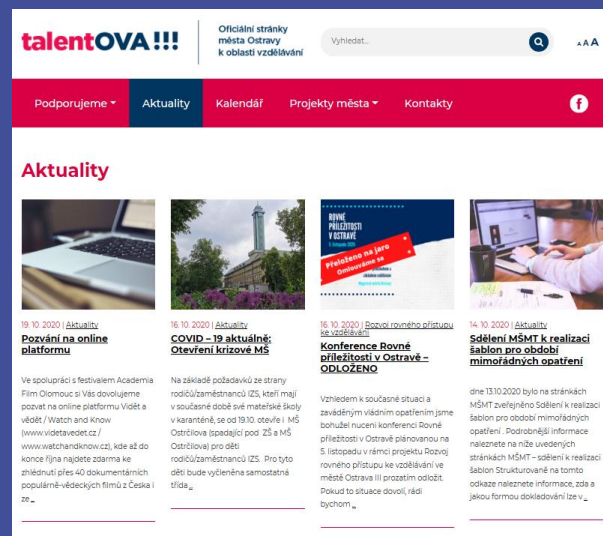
talentOVA!!!

Oficiální stránky města Ostravy k oblasti vzdělávání

Vyhledat...

A A A

Podporujeme ▾ Aktuality Kalendář Projekty města ▾ Kontakty

Aktuality

RovnÉ příležitosti v Ostravě

Přeloženo na jaro
Omlouváme se

19. 10. 2020 | Aktuality
Pozvání na online platformu

Ve spolupráci s festivalem Academia Film Olomouc si Vás dovolujeme pozvat na online platformu Vidět a vědět / Watch and Know (www.videtavedet.cz / www.watchandknow.cz), kde až do konce října najdete zdarma ke zhlédnutí přes 40 dokumentárních populárně-vědeckých filmů z Česka i ze …

16. 10. 2020 | Aktuality
COVID – 19 aktuálně: Otevření krizové MŠ

Na základě požadavku ze strany rodičů/zaměstnanců IZS, kteří mají v současné době své mateřské školy v karanténě, se od 19.10. otevře i MŠ Ostrčilova (spadající pod ZŠ a MŠ Ostrčilova) pro děti rodičů/zaměstnanců IZS. Pro tyto děti bude vyčleněna samostatná třída …

16. 10. 2020 | Rozvoj rovného přístupu ke vzdělávání
Konference Rovné příležitosti v Ostravě – ODLOŽENO

Vzhledem k současné situaci a zaváděným vládním opatřením jsme bohužel nuceni konferenci Rovné příležitosti v Ostravě plánovanou na 5. listopadu v rámci projektu Rozvoj rovného přístupu ke vzdělávání ve městě Ostrava III prozatím odložit. Pokud to situace dovolí, rádi bychom …

14. 10. 2020 | Aktuality
Sdělení MŠMT k realizaci šablon pro období mimořádných opatření

dne 13.10.2020 bylo na stránkách MŠMT zveřejněno Sdělení k realizaci šablon pro období mimořádných opatření . Podrobnější informace naleznete na níže uvedených stránkách MŠMT – sdělení k realizaci šablon Strukturované na tomto odkaze naleznete informace, zda a jakou formou dokladování lze v …